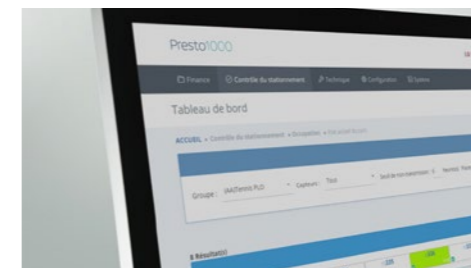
Presto1000

Finance Contrôle du stationnement Technique Configuration Système

Tableau de bord

ACCUEIL » Contrôle du stationnement » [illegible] » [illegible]

Groupe : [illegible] Capteur : Tous Seuil de non-transmission : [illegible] Horaire : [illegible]

8 Résultat(s)